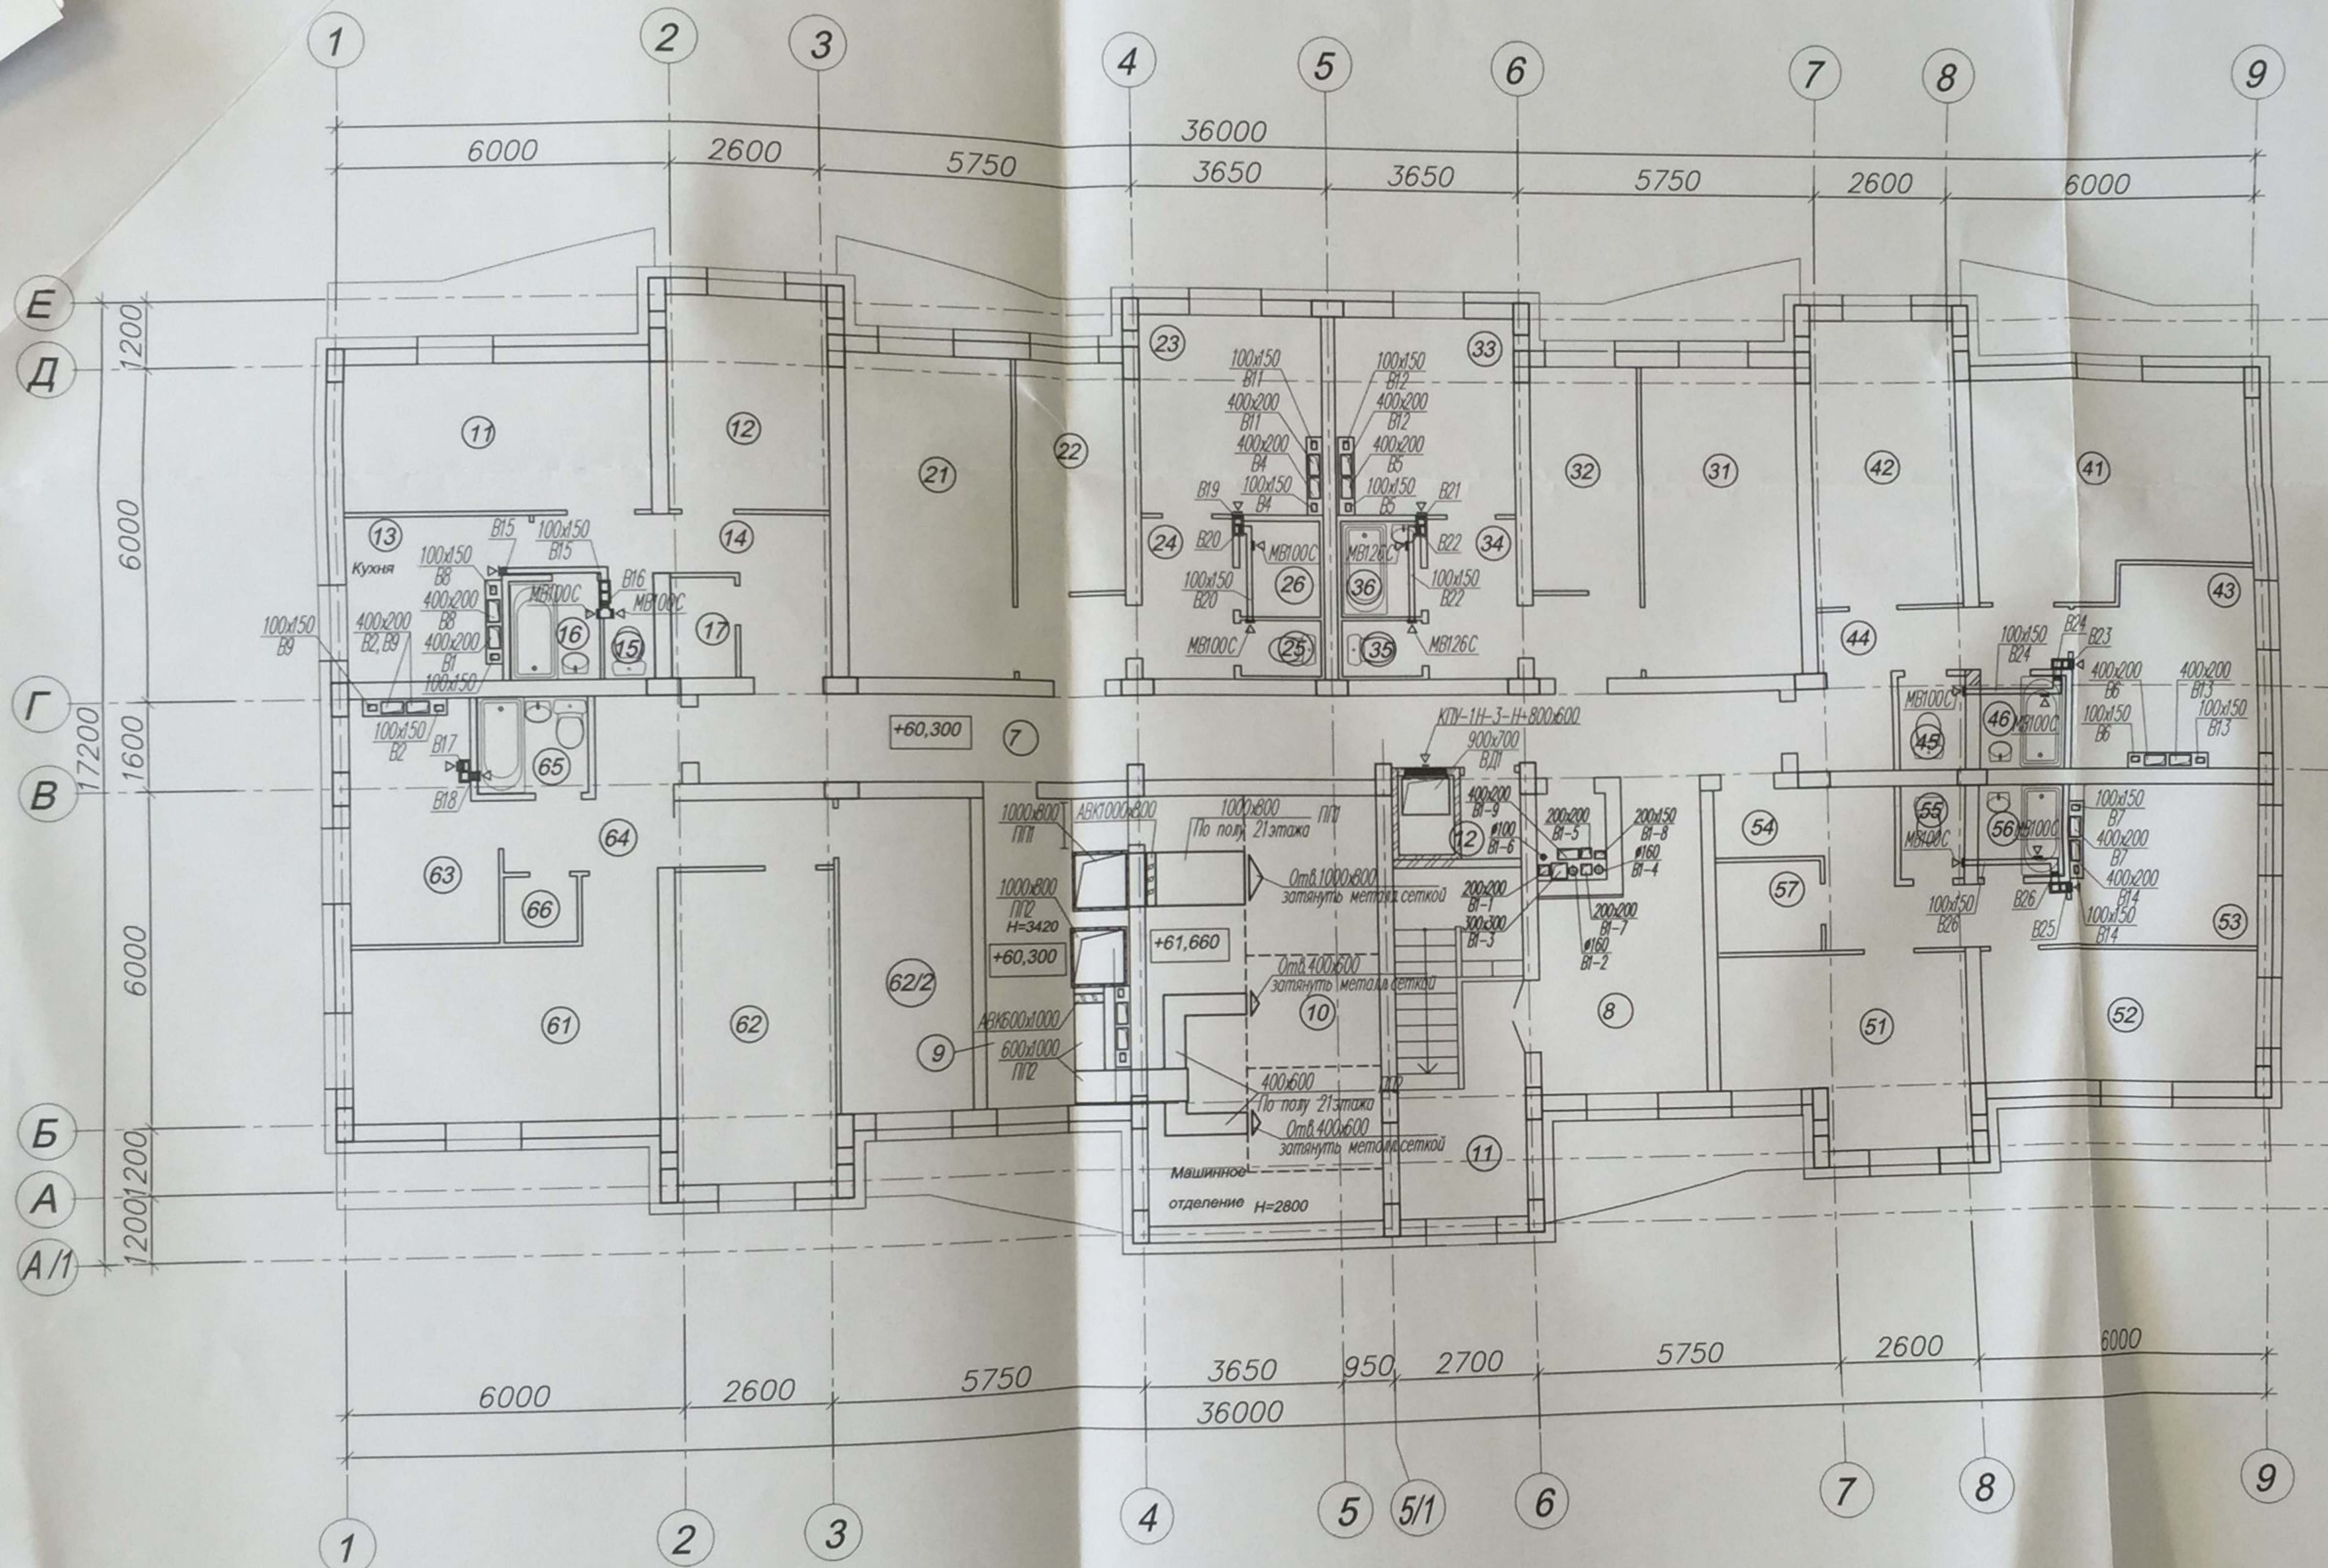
1 2 3 4 5 6 7 8 9

36000
6000 2600 5750 3650 3650 5750 2600 6000

Е
Д
Г
В
Б
А
А/1

1200
6000
17200
1600
6000
1200
1200

11 12 21 22 23 33 32 31 42 41

100x150
В11
400x200
В11
400x200
В4
100x150
В4

100x150
В12
400x200
В12
400x200
В5
100x150
В5

13
Кухня
14
24
34
43

100x150
В8
400x200
В8
400x200
В1
100x150

В15
100x150
В15
В16
МВ100С
МВ100С
16
15
17

100x150
В9
400x200
В2, В9

В19
В20
МВ100С
26
100x150
В20
МВ100С
25

МВ126С
36
В21
В22
100x150
В22
МВ126С
35

44
100x150
В24
В24
В23
400x200
В6
400x200
В13
МВ100С
46
МВ100С
45
100x150
В6
100x150
В13

100x150
В2
В17
В18
65

+60,300
7

КПУ-1Н-3-Н+800x600
900x700
ВД1

1000x800
ПП1
АВК1000x800
1000x800
ПП1
По полу 21 этажа
Отв.1000x800
затянуть металл.сеткой

400x200
В1-9
ø100
В1-6
200x200
В1-5
200x150
В1-8
ø160
В1-4
12

200x200
В1-1
300x300
В1-3
200x200
В1-7
ø160
В1-2

64
63
66
54
55
56
МВ100С
МВ100С
100x150
В7
400x200
В7
400x200
В14
100x150
В14
100x150
В26
В26
В25
57
53

1000x800
ПП2
Н=3420
+60,300
+61,660

Отв.400x600
затянуть металл.сеткой
10

61
62
62/2
АВК600x1000
9
600x1000
ПП2

400x600
По полу 21 этажа
Отв.400x600
затянуть металл.сеткой
ДП2
11

8
51
52

Машинное
отделение Н=2800

6000 2600 5750 3650 950 2700 5750 2600 6000
36000

1 2 3 4 5 5/1 6 7 8 9